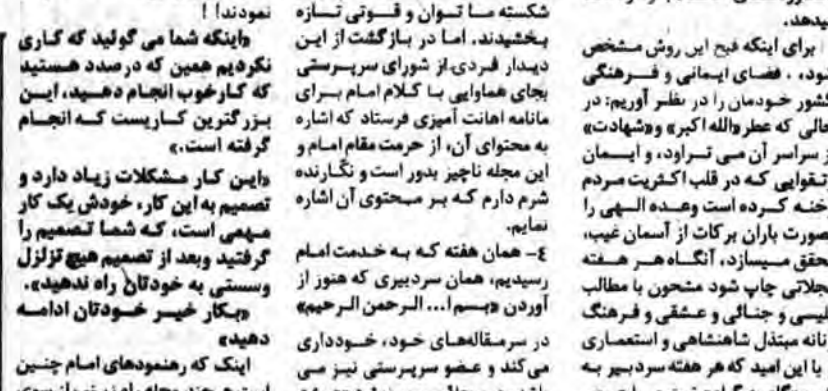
نمودند!

«واینکه شما می گوئید که کاری نکردیم همین که درصدد هستید که کارخوب انجام دهید، این بزرگترین کاریست که انجام گرفته است.»

«این کار مشکلات زیاد دارد و تصمیم به این کار، خودش یک کار مهمی است، که شما تصمیم را گرفتید وبعد از تصمیم هیچ تزلزل وسستی به خودتان راه ندهید».

«بکار خیر خودتان ادامه دهید»

اینک که رهنمودهای امام چنین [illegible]

شکسته ما توان و قوتی تازه بخشیدند. اما در بازگشت از این دیدار فردی از شورای سرپرستی بجای همنوایی با کلام امام برای ماهنامه اهانت آمیزی فرستاد که اشاره به محتوای آن، از حرمت مقام امام و این مجله ناچیز بدور است و نگارنده شرم دارم که بر محتوی آن اشاره نمایم.

٤- همان هفته که به خدمت امام رسیدیم، همان سردبیری که هنوز از آوردن «بسم ا... الرحمن الرحیم»

در سرمقالههای خود، خودداری می کند و عضو سرپرستی نیز می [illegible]

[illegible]
بدهد.

برای اینکه فیح این روش مشخص شود، فضای ایمانی و فرهنگی کشور خودمان را در نظر آوریم: در حالی که عطر «الله اکبر» و«شهادت» از سراسر آن می تراود، و ایمان و تقوایی که در قلب اکثریت مردم لانه کرده است وعده الهی را بصورت باران برکات از آسمان غیب، محقق میسازد، آنگاه هر هفته مجلاتی چاپ شود مشحون با مطالب پلیسی و جنائی و عشقی و فرهنگ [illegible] مبتذل شاهنشاهی و استعماری

با این امید که هر هفته سردبیر به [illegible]